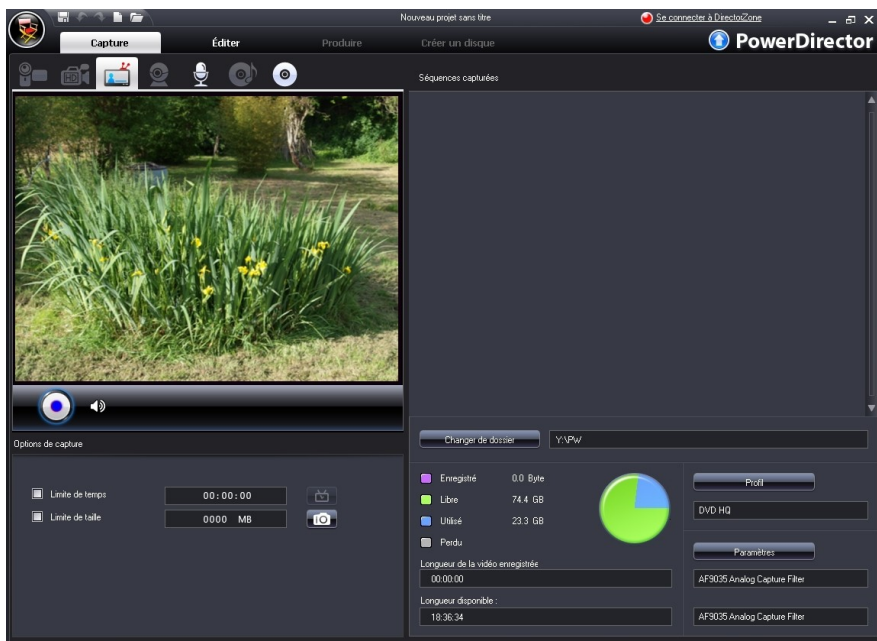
Nouveau projet sans titre

Se connecter à DirectorZone

Capture

Éditer

Produire

Créer un disque

PowerDirector

Séquences capturées

Options de capture

Limite de temps 00:00:00

Limite de taille 0000 MB

Changer de dossier

Y:\PW

Enregistré 0.0 Byte

Libre 74.4 GB

Utilisé 23.3 GB

Perdu

Longueur de la vidéo enregistrée

00:00:00

Longueur disponible :

18:36:34

Profil

DVD HQ

Paramètres

AF9035 Analog Capture Filter

AF9035 Analog Capture Filter